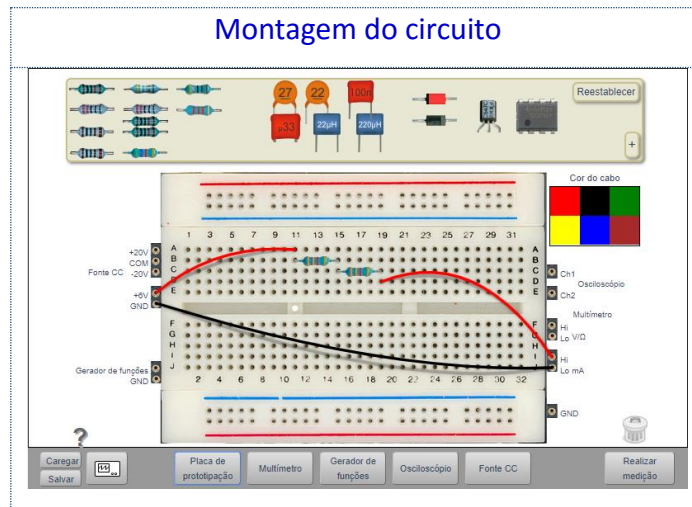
Montagem do circuito

27 22 100n
33 22µH 220µH

Reestablecer

+

Cor do cabo

1 3 5 7 9 11 13 15 17 19 21 23 25 27 29 31

A B C D E

A B C D E

+20V
COM
-20V
Fonte CC

+6V
GND

Ch1
Osciloscópio
Ch2

Multímetro

F G H I J

F G H I J

Hi
Lo V/Ω

Hi
Lo mA

Gerador de funções
GND

2 4 6 8 10 12 14 16 18 20 22 24 26 28 30 32

GND

?

Caregar
Salvar

Placa de prototipação

Multímetro

Gerador de funções

Osciloscópio

Fonte CC

Realizar medição